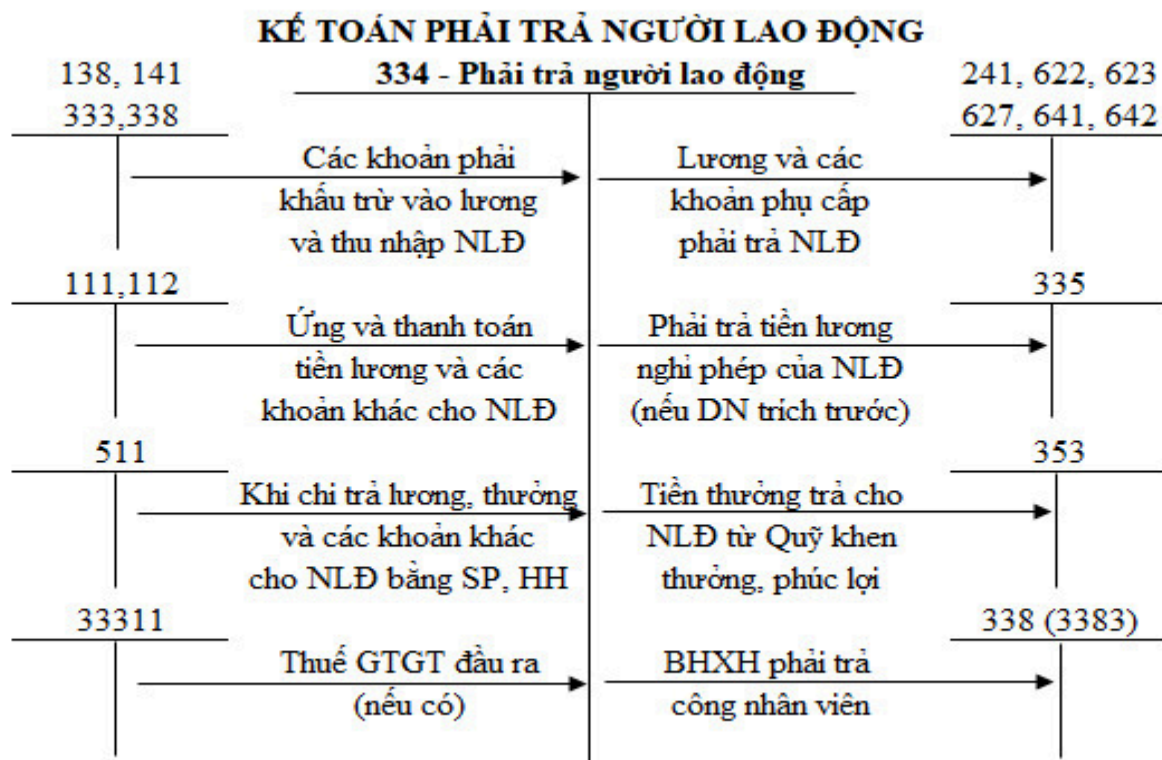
KẾ TOÁN PHẢI TRẢ NGƯỜI LAO ĐỘNG

138, 141
333,338

334 - Phải trả người lao động

241, 622, 623
627, 641, 642

Các khoản phải khấu trừ vào lương và thu nhập NLĐ

Lương và các khoản phụ cấp phải trả NLĐ

111,112

335

Ứng và thanh toán tiền lương và các khoản khác cho NLĐ

Phải trả tiền lương nghỉ phép của NLĐ (nếu DN trích trước)

511

353

Khi chi trả lương, thưởng và các khoản khác cho NLĐ bằng SP, HH

Tiền thưởng trả cho NLĐ từ Quỹ khen thưởng, phúc lợi

33311

338 (3383)

Thuế GTGT đầu ra (nếu có)

BHXH phải trả công nhân viên